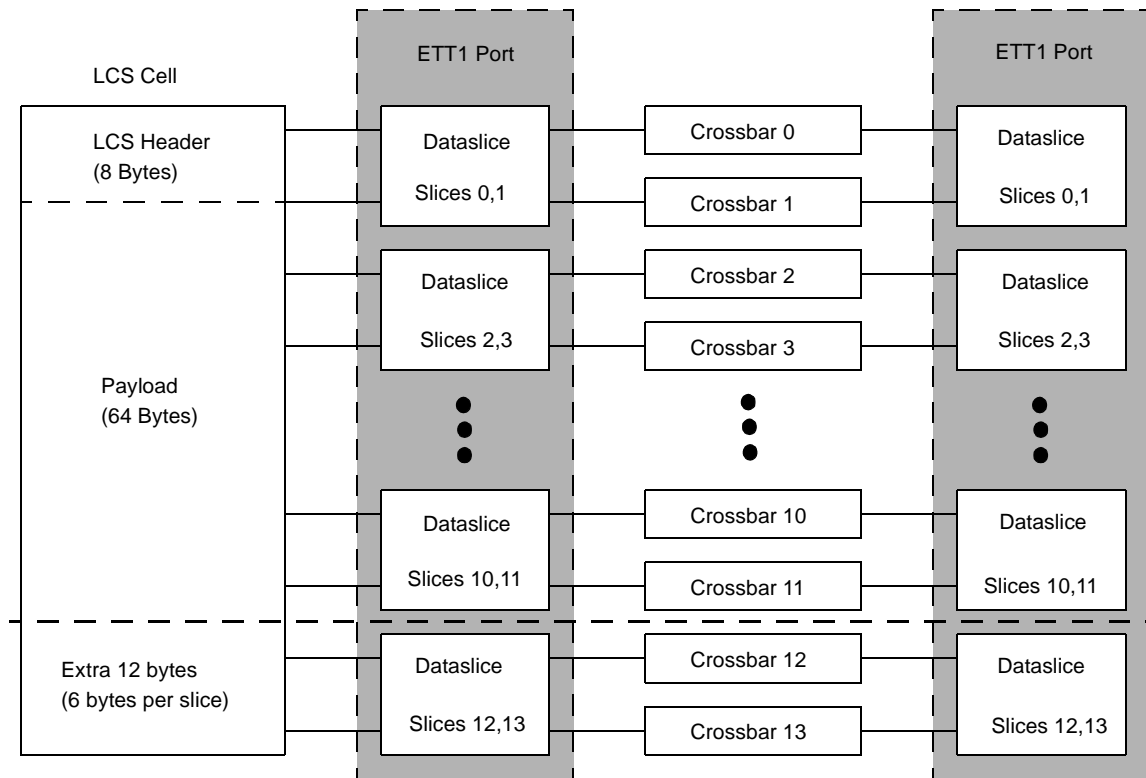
ETT1 Port

ETT1 Port

LCS Cell

LCS Header
(8 Bytes)

Payload
(64 Bytes)

Extra 12 bytes
(6 bytes per slice)

Dataslice
Slices 0,1

Dataslice
Slices 2,3

Dataslice
Slices 10,11

Dataslice
Slices 12,13

Crossbar 0
Crossbar 1
Crossbar 2
Crossbar 3
Crossbar 10
Crossbar 11
Crossbar 12
Crossbar 13

Dataslice
Slices 0,1

Dataslice
Slices 2,3

Dataslice
Slices 10,11

Dataslice
Slices 12,13